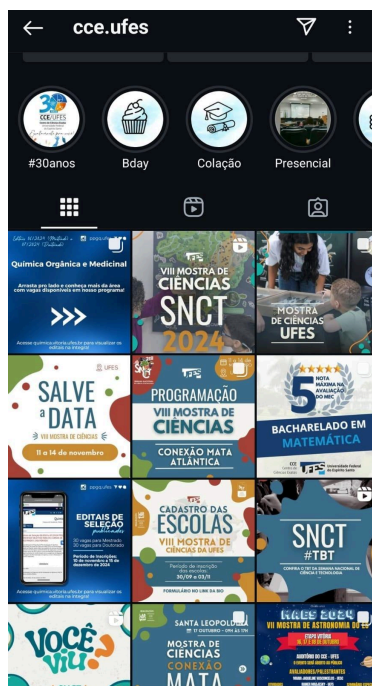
cce.ufes

30 CCE|UFES

#30anos

Bday

Colação

Presencial

Química Orgânica e Medicinal

Arrasta pro lado e conheça mais da área com vagas disponíveis em nosso programa!

Acesse quimica.vitoria.ufes.br para visualizar os editais na íntegra!

VIII MOSTRA DE CIÊNCIAS

SNCT 2024

MOSTRA DE CIÊNCIAS UFES

UFES

SALVE a DATA

VIII MOSTRA DE CIÊNCIAS

11 a 14 de novembro

PROGRAMAÇÃO

VIII MOSTRA DE CIÊNCIAS

CONEXÃO MATA ATLÂNTICA

5 NOTA MÁXIMA NA AVALIAÇÃO DO MEC

BACHARELADO EM MATEMÁTICA

Universidade Federal do Espírito Santo

EDITAIS DE SELEÇÃO publicados

Período de inscrições:

Acesse quimica.vitoria.ufes.br para visualizar os editais na íntegra!

CADASTRO DAS ESCOLAS

VIII MOSTRA DE CIÊNCIAS DA UFES

Período de inscrição das escolas:

30/09 a 03/11

SNCT #TBT

VOCÊ viu?

SANTA LEOPOLDINA

MOSTRA DE CIÊNCIAS CONEXÃO MATA

VII MOSTRA DE ASTRONOMIA DO ES

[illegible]